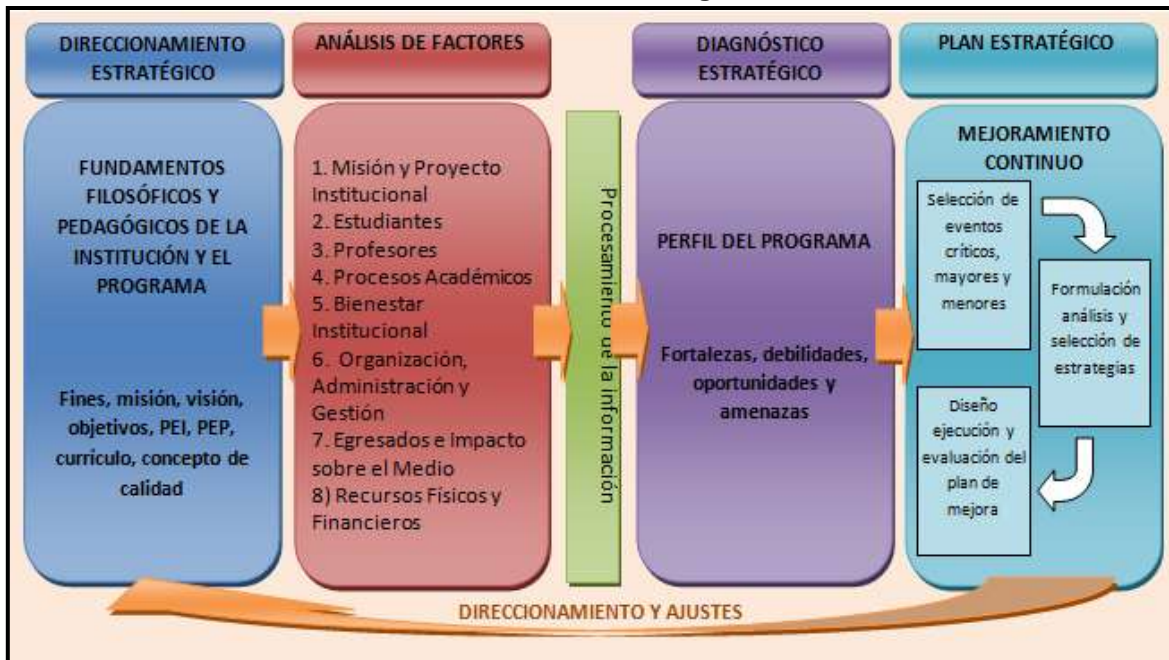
DIRECCIONAMIENTO ESTRATÉGICO

FUNDAMENTOS FILOSÓFICOS Y PEDAGÓGICOS DE LA INSTITUCIÓN Y EL PROGRAMA

Fines, misión, visión, objetivos, PEI, PEP, currículo, concepto de calidad

ANÁLISIS DE FACTORES

1. Misión y Proyecto Institucional
2. Estudiantes
3. Profesores
4. Procesos Académicos
5. Bienestar Institucional
6. Organización, Administración y Gestión
7. Egresados e Impacto sobre el Medio
8) Recursos Físicos y Financieros

Procesamiento de la información

DIAGNÓSTICO ESTRATÉGICO

PERFIL DEL PROGRAMA

Fortalezas, debilidades, oportunidades y amenazas

PLAN ESTRATÉGICO

MEJORAMIENTO CONTINUO

Selección de eventos críticos, mayores y menores

Formulación análisis y selección de estrategias

Diseño ejecución y evaluación del plan de mejora

DIRECCIONAMIENTO Y AJUSTES